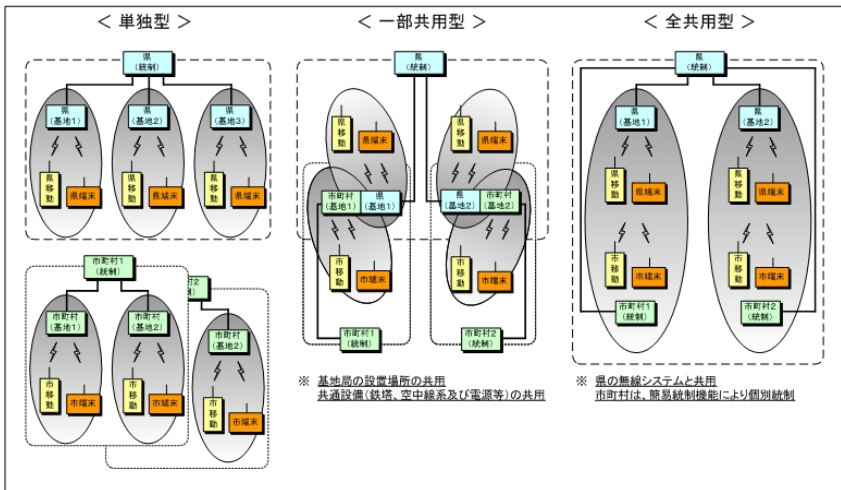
＜ 単独型 ＞

県
(統制)

県
(基地1)

県
(基地2)

県
(基地3)

県移動

県端末

県移動

県端末

県移動

県端末

市町村1
(統制)

2

市町村
(基地1)

市町村
(基地2)

市町村
(基地2)

市移動

市端末

市移動

市端末

市移動

市端末

＜ 一部共用型 ＞

県
(統制)

県移動

県端末

県移動

県端末

市町村
(基地1)

県
(基地1)

県
(基地2)

市町村
(基地2)

市移動

市端末

市移動

市端末

市町村1
(統制)

市町村2
(統制)

※ 基地局の設置場所の共用
共通設備(鉄塔、空中線系及び電源等)の共用

＜ 全共用型 ＞

県
(統制)

県
(基地1)

県
(基地2)

県移動

県端末

県移動

県端末

市移動

市端末

市移動

市端末

市町村1
(統制)

市町村2
(統制)

※ 県の無線システムと共用
市町村は、簡易統制機能により個別統制